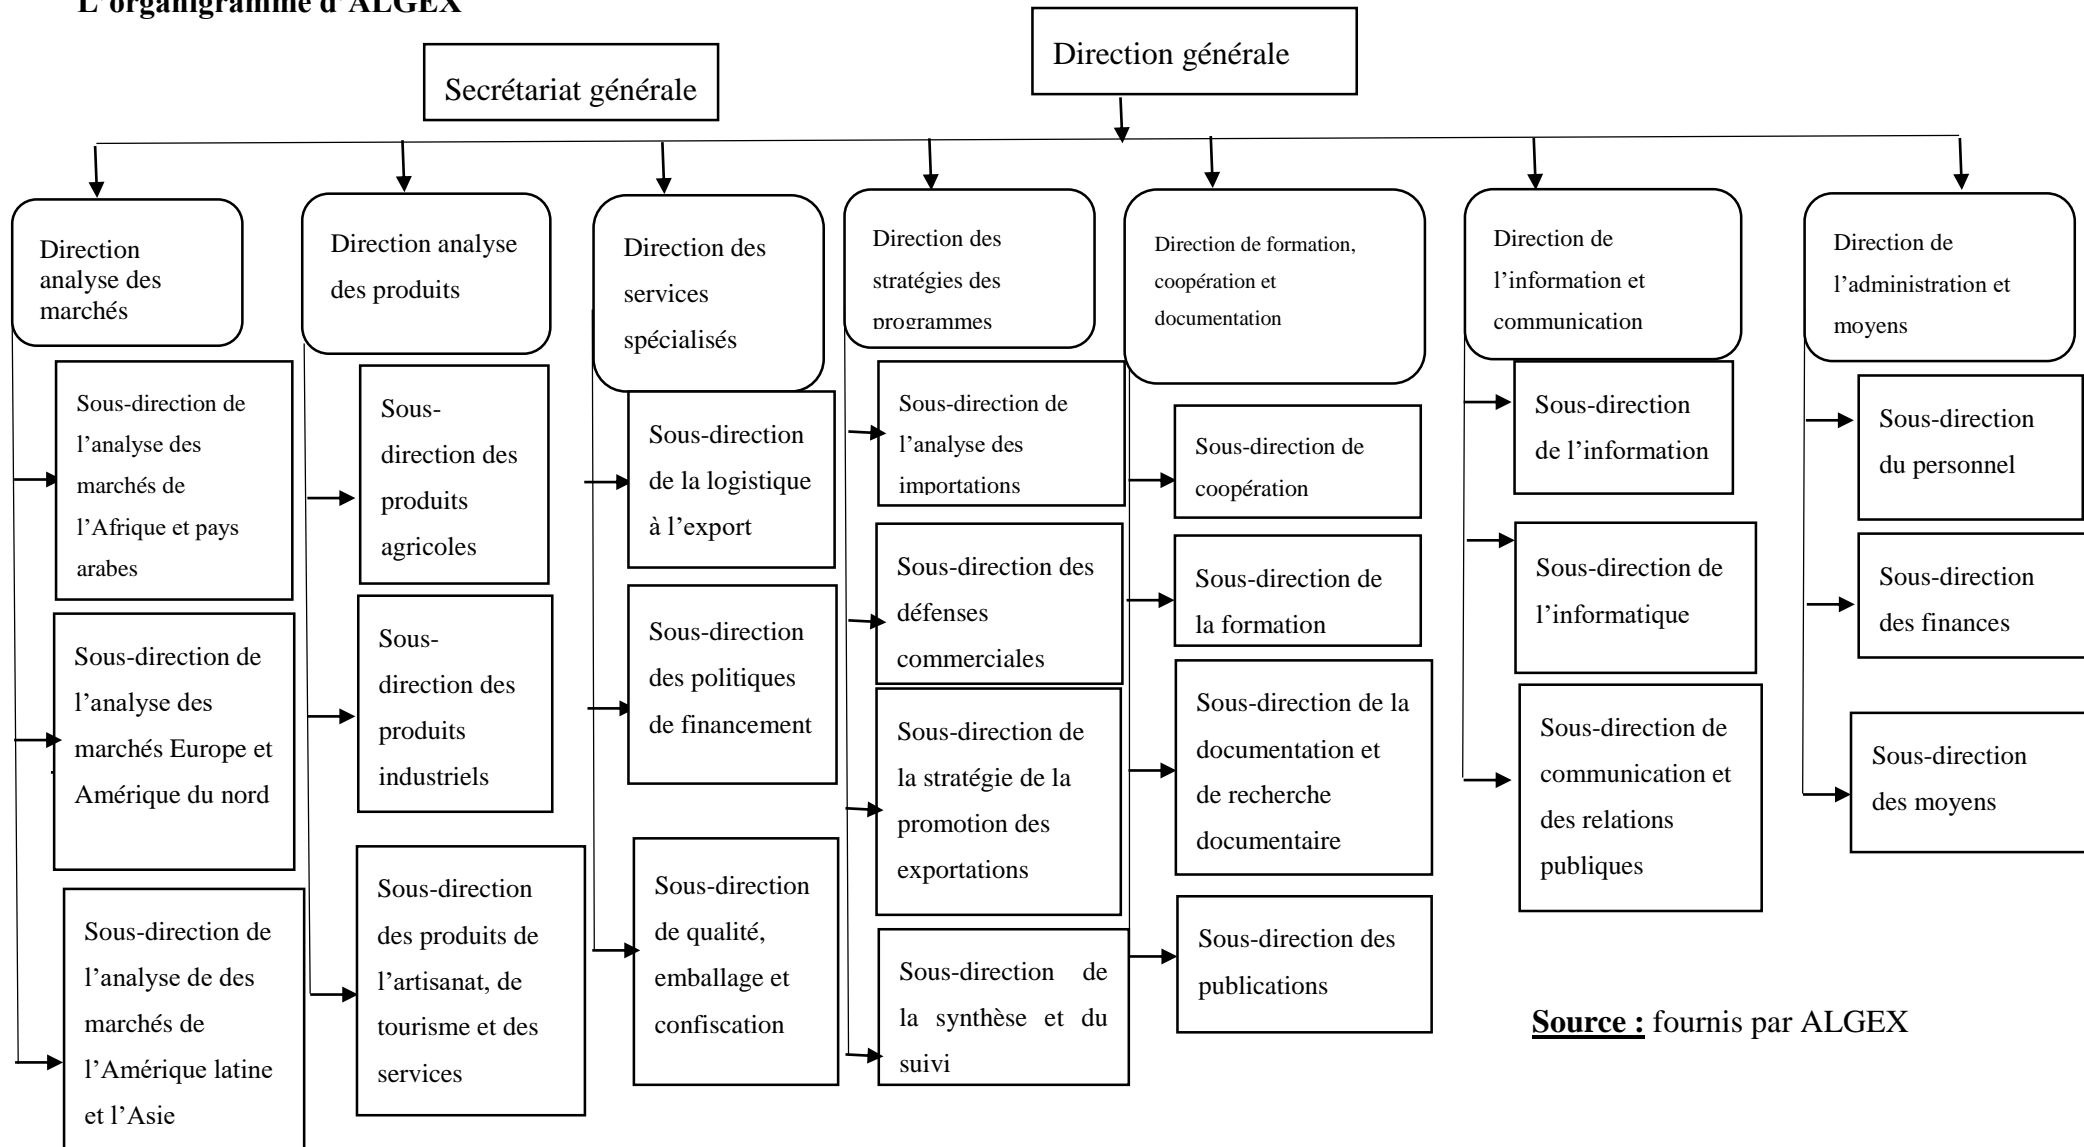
L'organigramme d'ALGEX

Direction générale

Secrétariat générale

Direction analyse des marchés

Sous-direction de l'analyse des marchés de l'Afrique et pays arabes

Sous-direction de l'analyse des marchés Europe et Amérique du nord

Sous-direction de l'analyse de des marchés de l'Amérique latine et l'Asie

Direction analyse des produits

Sous-direction des produits agricoles

Sous-direction des produits industriels

Sous-direction des produits de l'artisanat, de tourisme et des services

Direction des services spécialisés

Sous-direction de la logistique à l'export

Sous-direction des politiques de financement

Sous-direction de qualité, emballage et confiscation

Direction des stratégies des programmes

Sous-direction de l'analyse des importations

Sous-direction des défenses commerciales

Sous-direction de la stratégie de la promotion des exportations

Sous-direction de la synthèse et du suivi

Direction de formation, coopération et documentation

Sous-direction de coopération

Sous-direction de la formation

Sous-direction de la documentation et de recherche documentaire

Sous-direction des publications

Direction de l'information et communication

Sous-direction de l'information

Sous-direction de l'informatique

Sous-direction de communication et des relations publiques

Direction de l'administration et moyens

Sous-direction du personnel

Sous-direction des finances

Sous-direction des moyens

Source : fournis par ALGEX